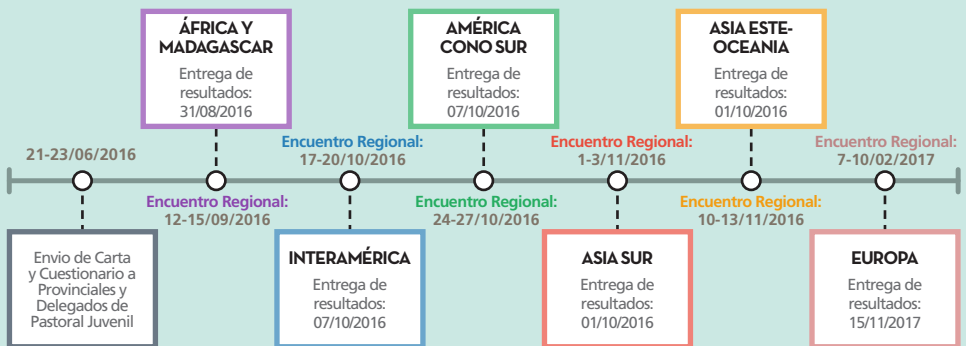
ÁFRICA Y MADAGASCAR
Entrega de resultados: 31/08/2016

AMÉRICA CONO SUR
Entrega de resultados: 07/10/2016

ASIA ESTE-OCEANIA
Entrega de resultados: 01/10/2016

21-23/06/2016

Encuentro Regional: 17-20/10/2016

Encuentro Regional: 1-3/11/2016

Encuentro Regional: 7-10/02/2017

Encuentro Regional: 12-15/09/2016

Encuentro Regional: 24-27/10/2016

Encuentro Regional: 10-13/11/2016

Envio de Carta y Cuestionario a Provinciales y Delegados de Pastoral Juvenil

INTERAMÉRICA
Entrega de resultados: 07/10/2016

ASIA SUR
Entrega de resultados: 01/10/2016

EUROPA
Entrega de resultados: 15/11/2017